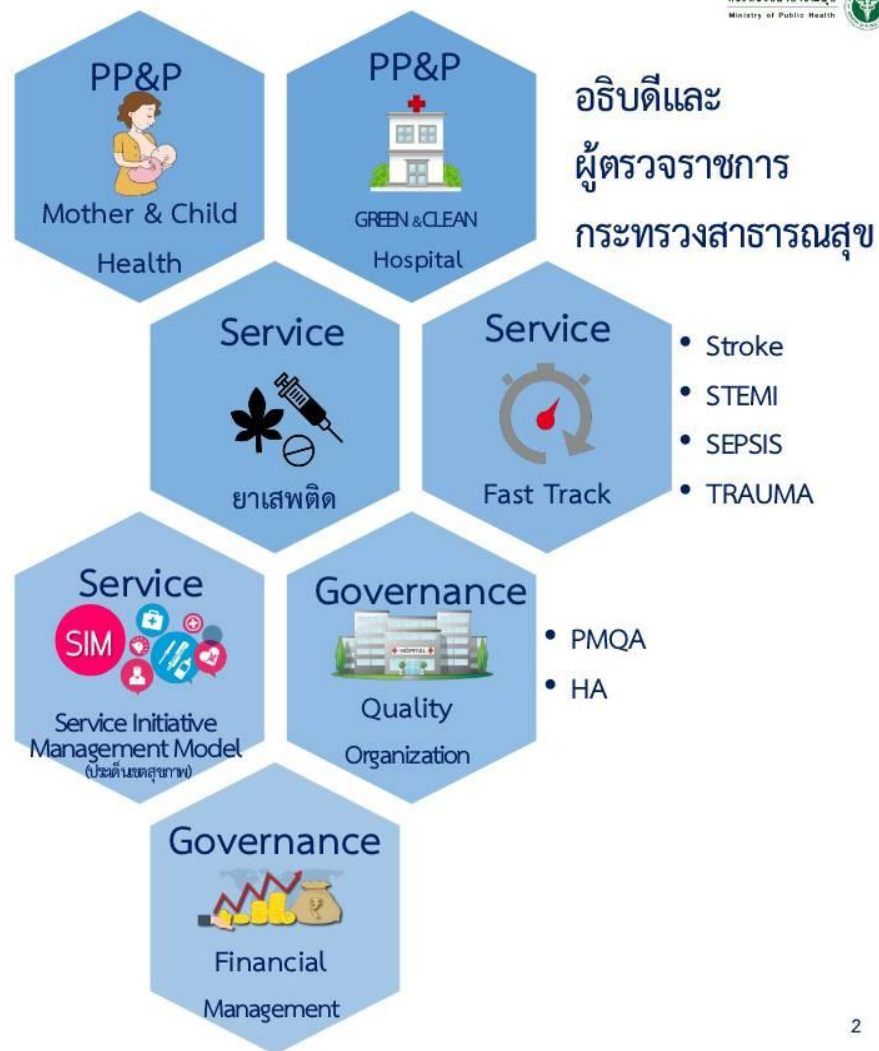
Ministry of Public Health

PP&P
Mother & Child Health

PP&P
GREEN & CLEAN Hospital

อธิบดีและ
ผู้ตรวจราชการ
กระทรวงสาธารณสุข

Service
ยาเสพติด

Service
Fast Track

• Stroke
• STEMI
• SEPSIS
• TRAUMA

Service
SIM
Service Initiative Management Model
(ประเด็นเขตสุขภาพ)

Governance
HOSPITAL
Quality Organization

• PMQA
• HA

Governance
Financial Management

2